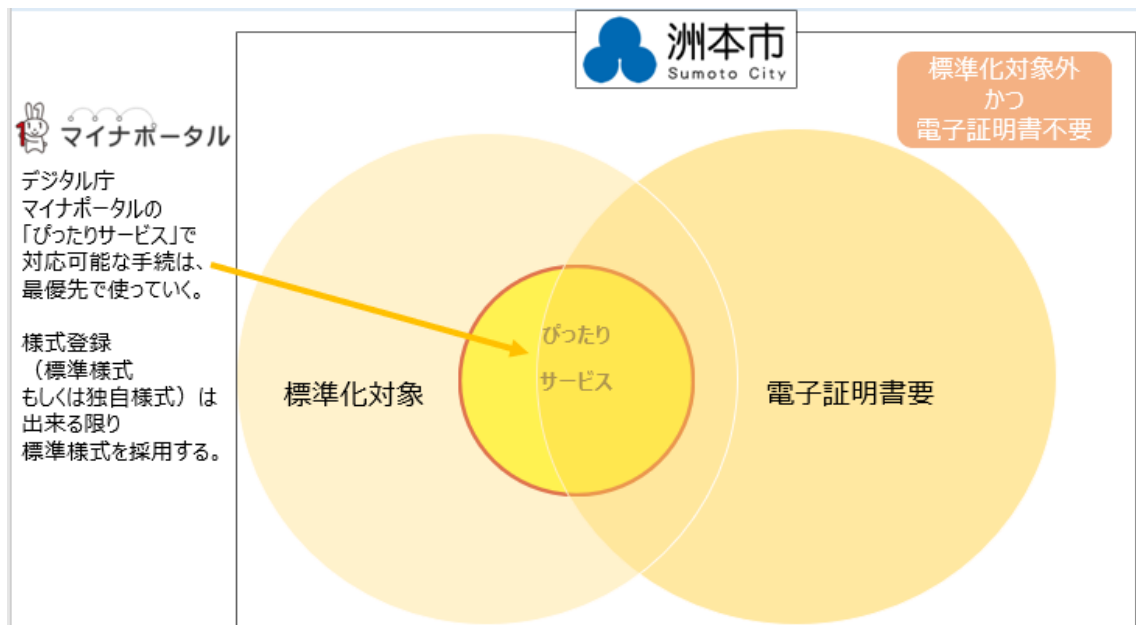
洲本市
Sumoto City

標準化対象外
かつ
電子証明書不要

マイナポータル

デジタル庁
マイナポータルの
「ぴったりサービス」で
対応可能な手続は、
最優先で使っていく。

様式登録
（標準様式
もしくは独自様式）は
出来る限り
標準様式を採用する。

標準化対象

ぴったり
サービス

電子証明書要